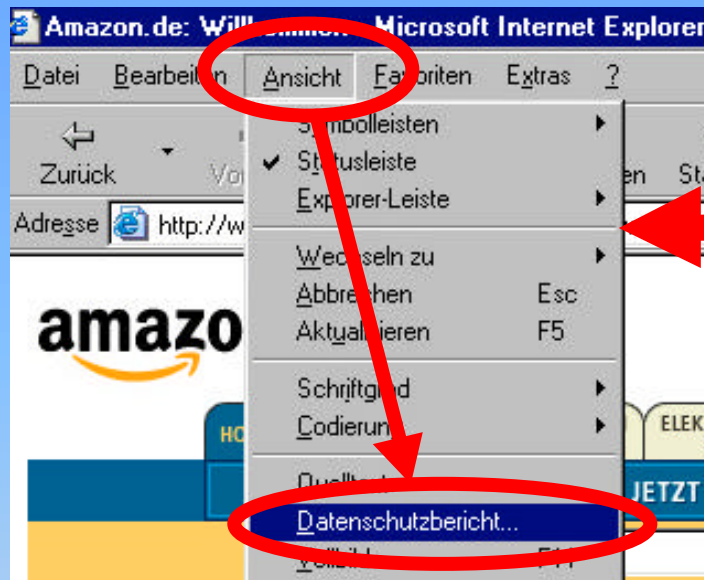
Amazon.de: Will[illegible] Microsoft Internet Explorer

Datei Bearbeiten Ansicht Favoriten Extras ?

Zurück Vo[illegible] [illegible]en St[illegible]

Adresse http://w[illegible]

Symbolleisten
Statusleiste
Explorer-Leiste
Wechseln zu
Abbrechen Esc
Aktualisieren F5
Schriftgrad
Codierung
Quelltext
Datenschutzbericht...
Vollbild F11

amazo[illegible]

HO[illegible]

ELEK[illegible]

JETZT